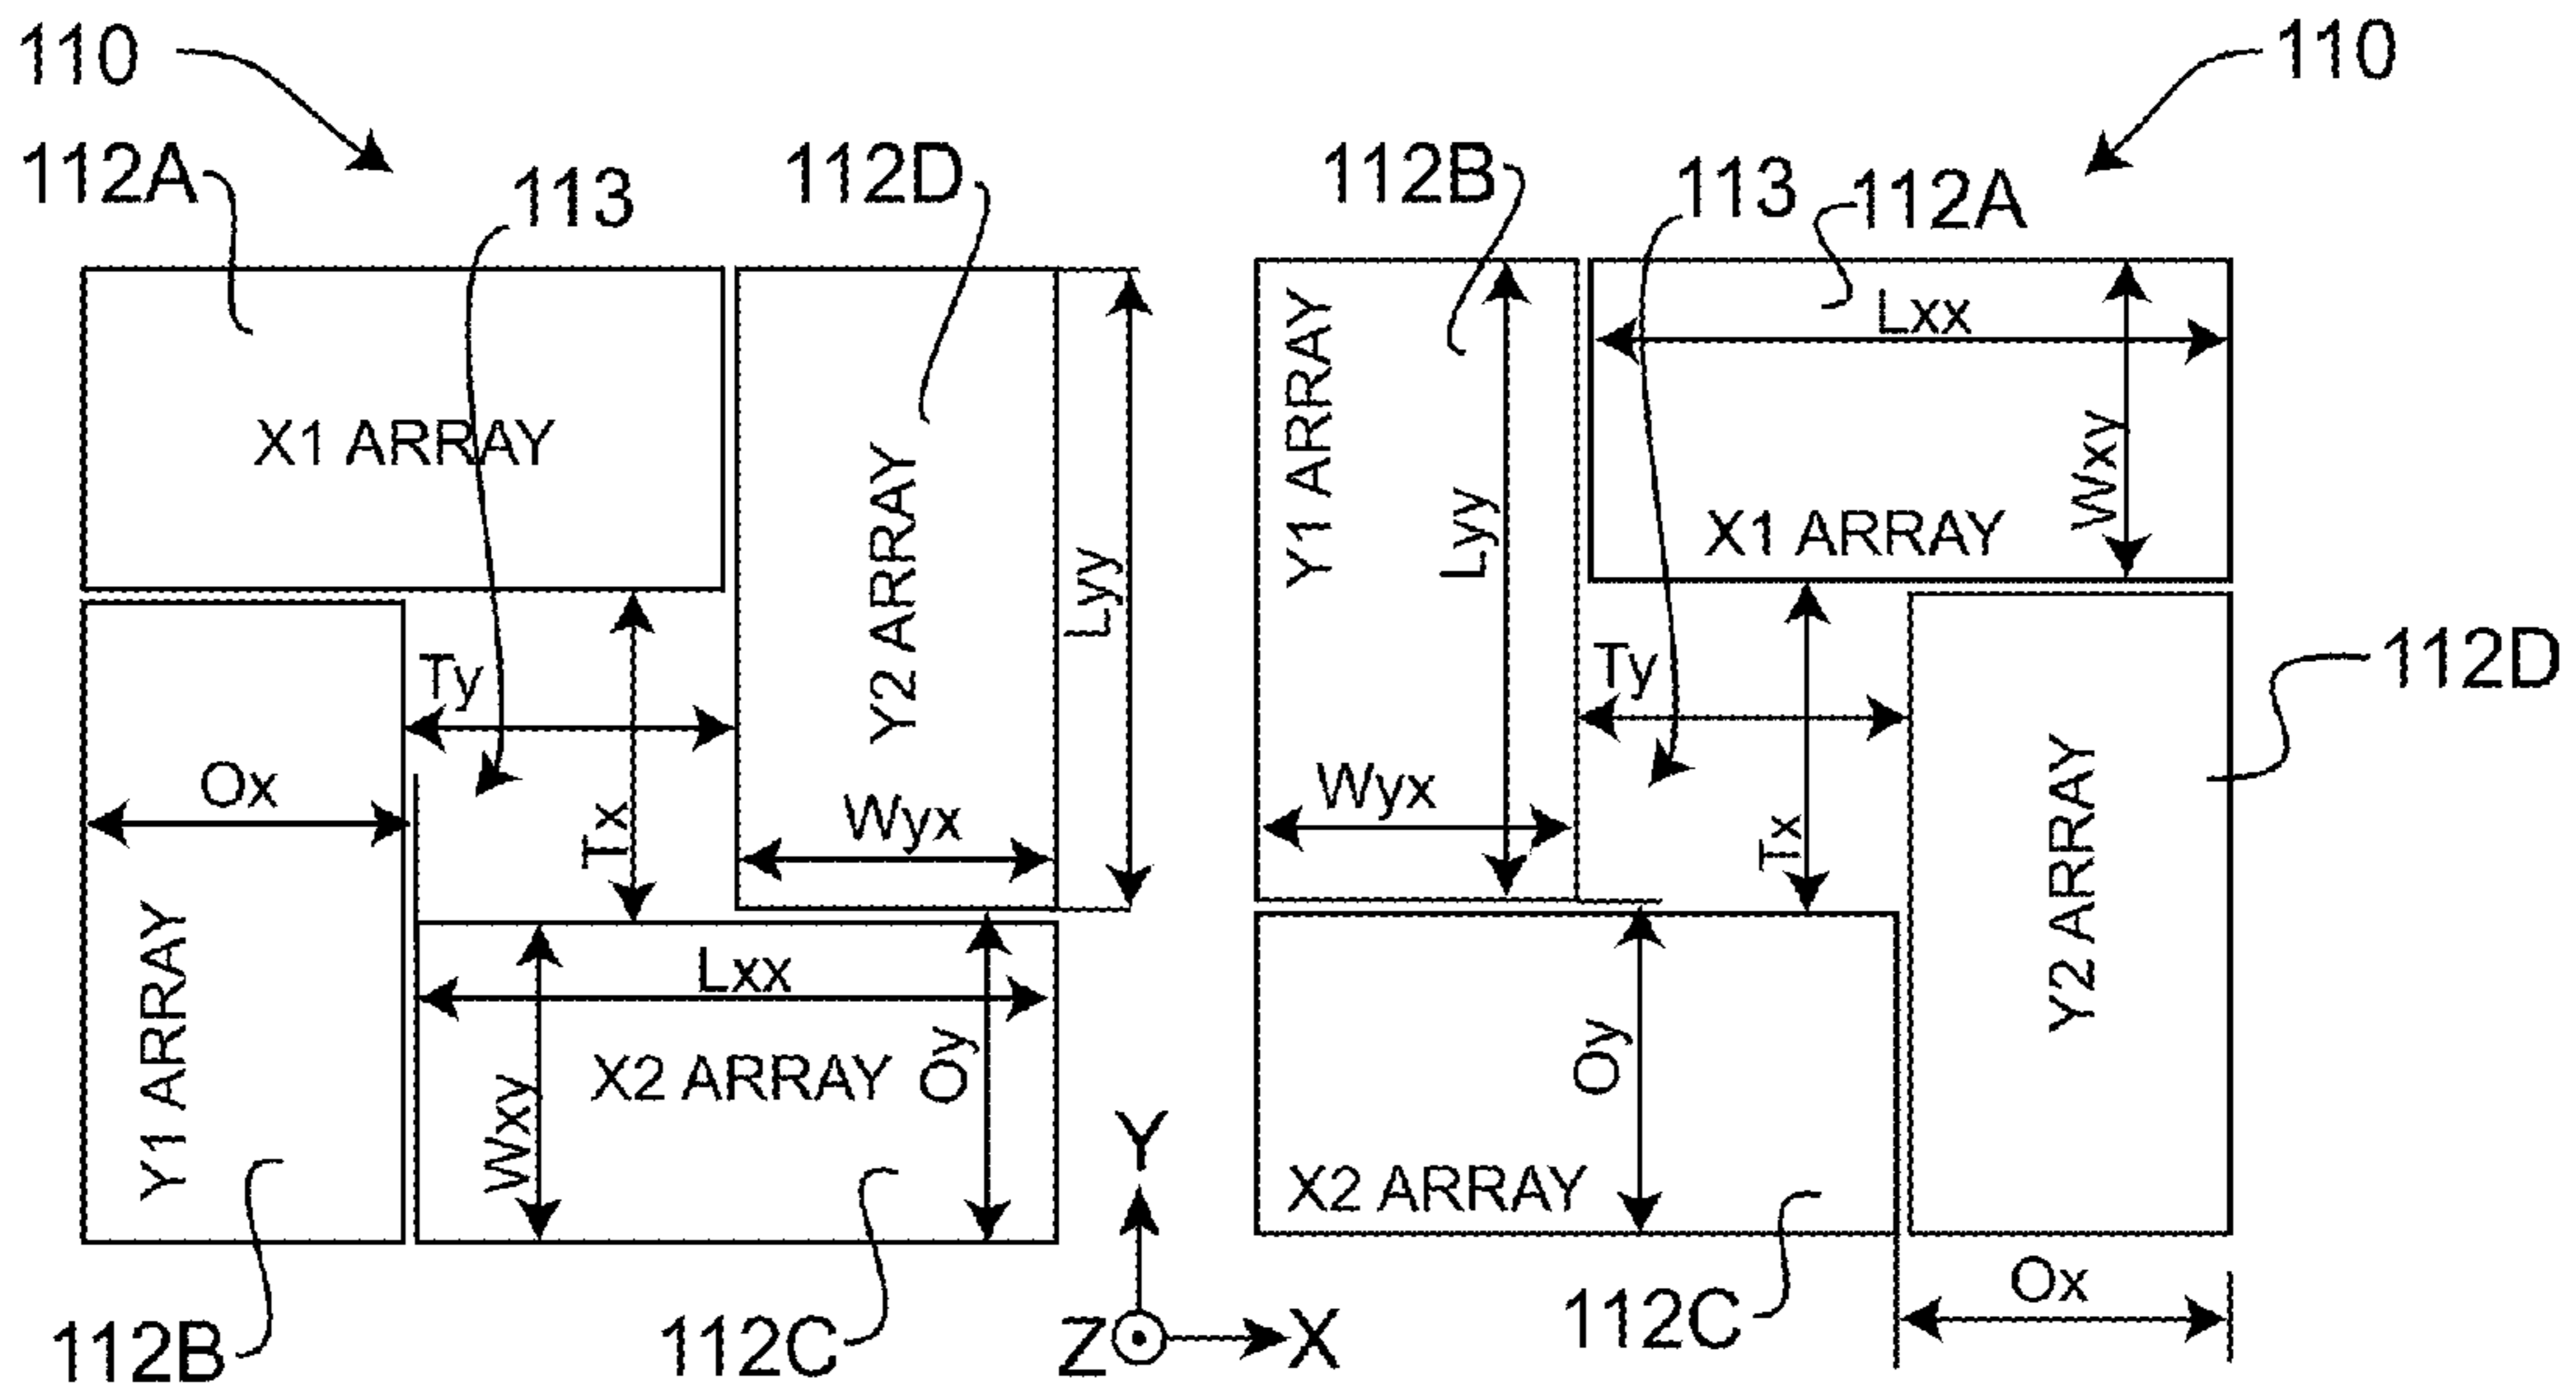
110

112A

113

112D

X1 ARRAY

Y2 ARRAY

Lyy

Ty

Tx

Ox

Wyx

Y1 ARRAY

Lxx

Wxy

X2 ARRAY

Oy

112B

112C

Y

Z

X

110

112B

113

112A

Lxx

Y1 ARRAY

Lyy

Wxy

X1 ARRAY

112D

Ty

Wyx

Tx

Y2 ARRAY

Oy

X2 ARRAY

112C

Ox